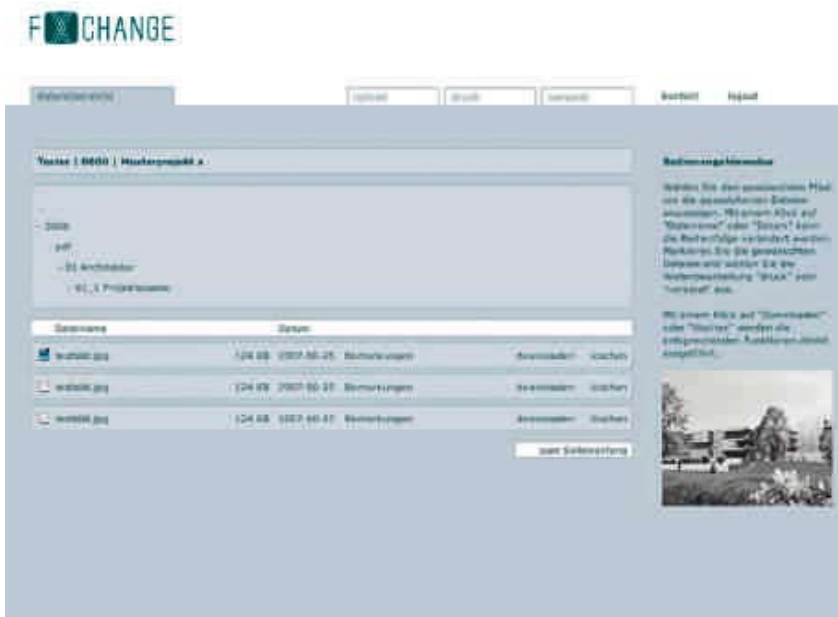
F CHANGE

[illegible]

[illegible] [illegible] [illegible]

kontakt logout

Tester | 0800 | Musterprojekt a

- 2006
- pdf
- 01 Architektur
- 01_1 Projektname

Bedienungshinweise

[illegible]

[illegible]

| Dateiname | | Datum | | | |
|---|---|---|---|---|---|
| testbild.jpg | 124 KB | 2007-00-25 | Bemerkungen | download | löschen |
| testbild.jpg | 124 KB | 2007-00-25 | Bemerkungen | download | löschen |
| testbild.jpg | 124 KB | 2007-00-27 | Bemerkungen | download | löschen |

zum Seitenanfang